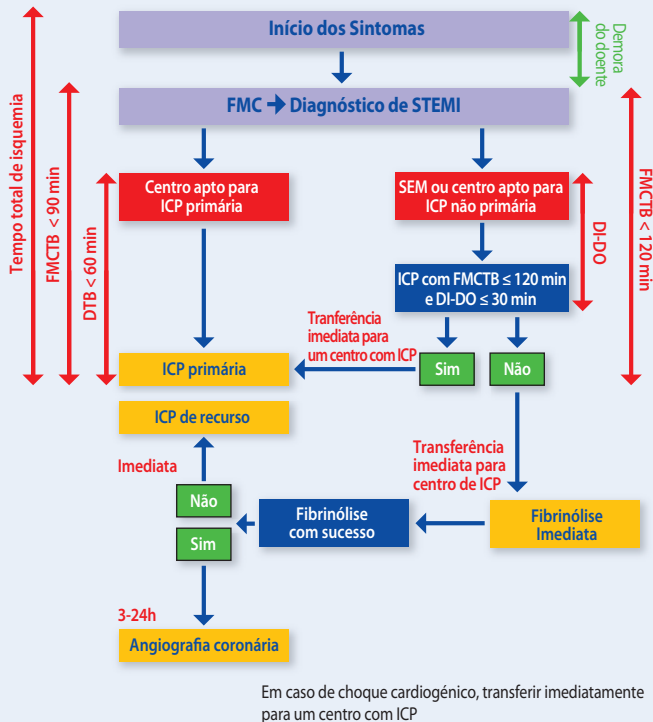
Tempo total de isquemia

FMCTB < 90 min

DTB < 60 min

Início dos Sintomas

Demora do doente

FMC → Diagnóstico de STEMI

FMCTB < 120 min

Centro apto para ICP primária

SEM ou centro apto para ICP não primária

DI-DO

ICP com FMCTB ≤ 120 min e DI-DO ≤ 30 min

Tranferência imediata para um centro com ICP

Sim

Não

ICP primária

ICP de recurso

Imediata

Transferência imediata para centro de ICP

Não

Sim

Fibrinólise com sucesso

Fibrinólise Imediata

3-24h

Angiografia coronária

Em caso de choque cardiogénico, transferir imediatamente para um centro com ICP